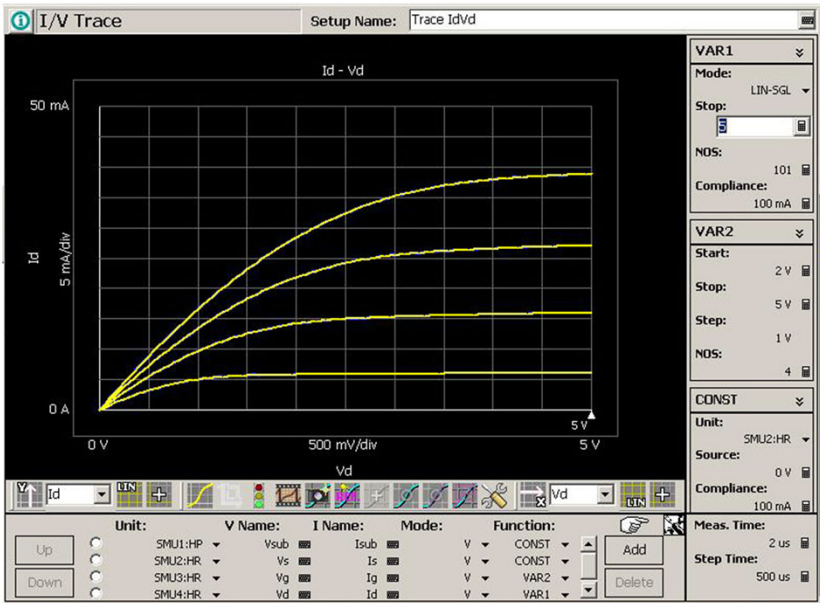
I/V Trace

Setup Name: Trace IdVd

Id - Vd

50 mA

Id

5 mA/div

0 A

0 V

500 mV/div

5 V

5 V

Vd

Id

LIN

Vd

LIN

VAR1

Mode:

LIN-SGL

Stop:

5

NOS:

101

Compliance:

100 mA

VAR2

Start:

2 V

Stop:

5 V

Step:

1 V

NOS:

4

CONST

Unit:

SMU2:HR

Source:

0 V

Compliance:

100 mA

| | Unit: | V Name: | I Name: | Mode: | Function: |
|---|---|---|---|---|---|
| | SMU1:HP | Vsub | Isub | V | CONST |
| | SMU2:HR | Vs | Is | V | CONST |
| | SMU3:HR | Vg | Ig | V | VAR2 |
| | SMU4:HR | Vd | Id | V | VAR1 |

Up

Down

Add

Delete

Meas. Time:

2 us

Step Time:

500 us